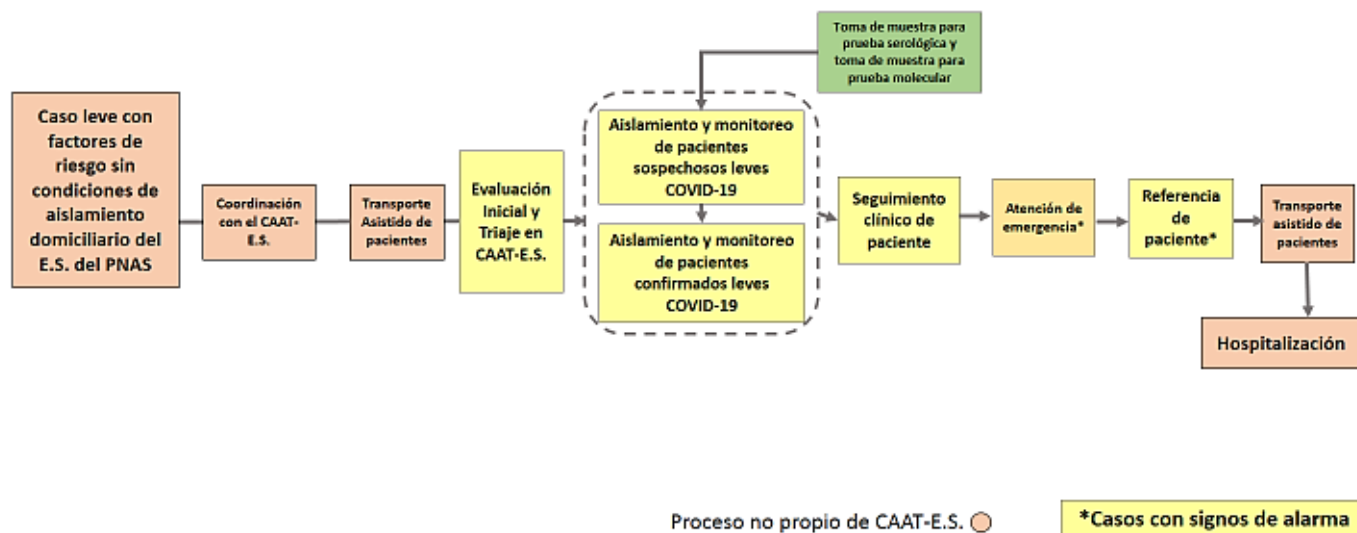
Toma de muestra para prueba serológica y toma de muestra para prueba molecular

Caso leve con factores de riesgo sin condiciones de aislamiento domiciliario del E.S. del PNAS

Coordinación con el CAAT-E.S.

Transporte Asistido de pacientes

Evaluación Inicial y Triaje en CAAT-E.S.

Aislamiento y monitoreo de pacientes sospechosos leves COVID-19

Aislamiento y monitoreo de pacientes confirmados leves COVID-19

Seguimiento clínico de paciente

Atención de emergencia*

Referencia de paciente*

Transporte asistido de pacientes

Hospitalización

Proceso no propio de CAAT-E.S.

*Casos con signos de alarma